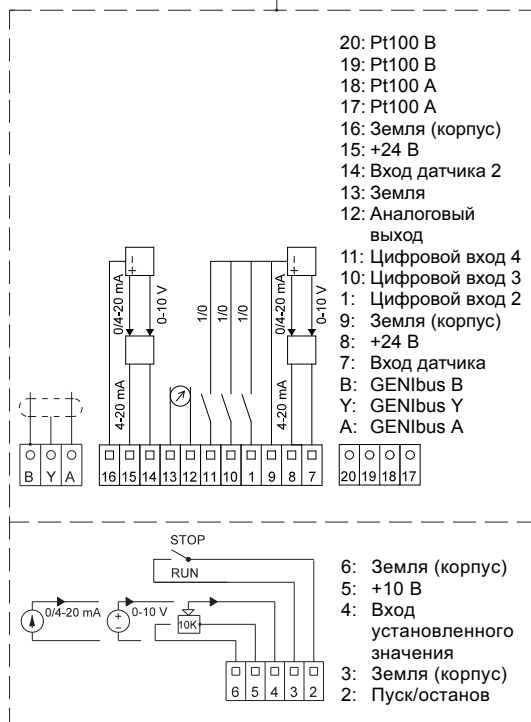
20: Pt100 B
19: Pt100 B
18: Pt100 A
17: Pt100 A
16: Земля (корпус)
15: +24 В
14: Вход датчика 2
13: Земля
12: Аналоговый выход
11: Цифровой вход 4
10: Цифровой вход 3
1: Цифровой вход 2
9: Земля (корпус)
8: +24 В
7: Вход датчика
B: GENIbus B
Y: GENIbus Y
A: GENIbus A

- +
0/4-20 mA
0-10 V
4-20 mA
1/0
1/0
1/0
- +
0/4-20 mA
0-10 V
4-20 mA

B Y A
16 15 14 13 12 11 10 1 9 8 7
20 19 18 17

STOP
RUN
0/4-20 mA
0-10 V
10K
6 5 4 3 2

6: Земля (корпус)
5: +10 В
4: Вход установленного значения
3: Земля (корпус)
2: Пуск/останов